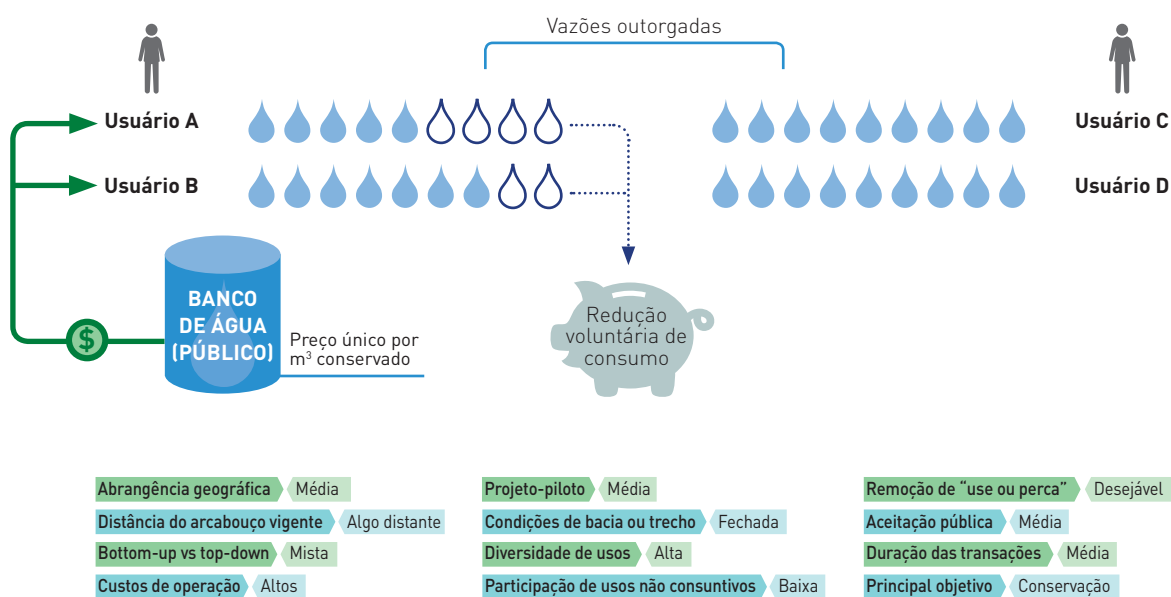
Vazões outorgadas

Usuário A

Usuário B

Usuário C

Usuário D

BANCO DE ÁGUA (PÚBLICO)

$

Preço único por $m^3$ conservado

Redução voluntária de consumo

| | |
|---|---|
| Abrangência geográfica | Média |
| Distância do arcabouço vigente | Algo distante |
| Bottom-up vs top-down | Mista |
| Custos de operação | Altos |

| | |
|---|---|
| Projeto-piloto | Média |
| Condições de bacia ou trecho | Fechada |
| Diversidade de usos | Alta |
| Participação de usos não consuntivos | Baixa |

| | |
|---|---|
| Remoção de "use ou perca" | Desejável |
| Aceitação pública | Média |
| Duração das transações | Média |
| Principal objetivo | Conservação |